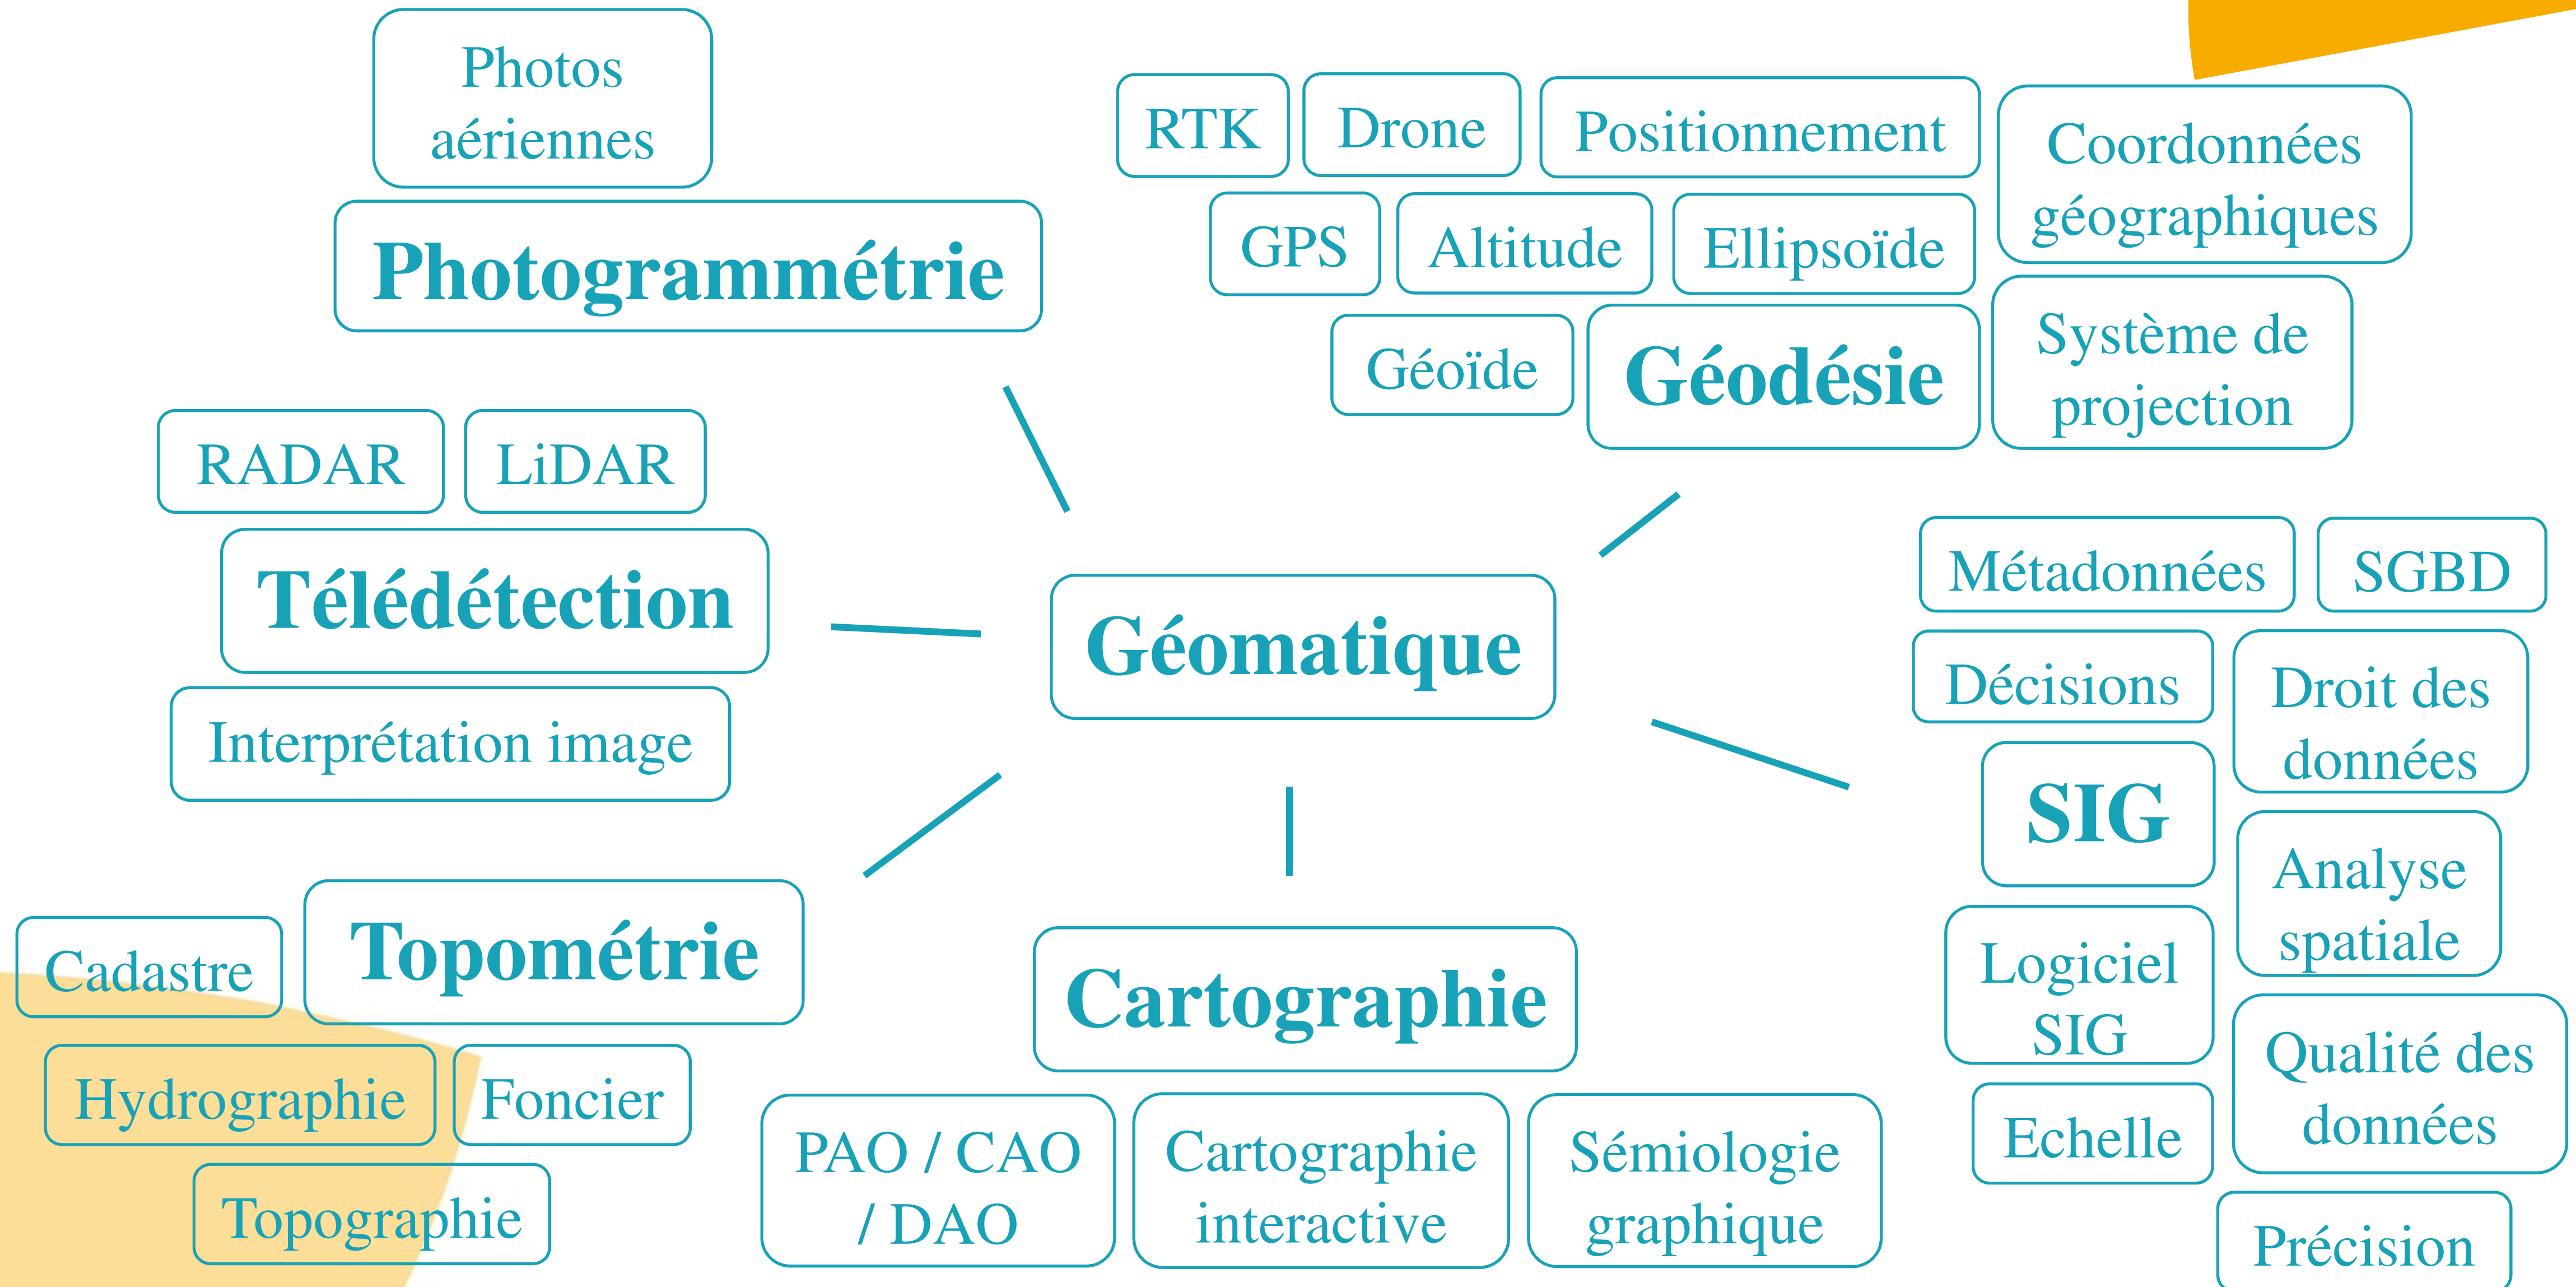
Photos aériennes

Photogrammétrie

RTK

Drone

Positionnement

Coordonnées géographiques

GPS

Altitude

Ellipsoïde

Géoïde

Géodésie

Système de projection

RADAR

LiDAR

Télédétection

Interprétation image

Géomatique

Métadonnées

SGBD

Décisions

Droit des données

SIG

Analyse spatiale

Logiciel SIG

Echelle

Qualité des données

Précision

Cadastre

Topométrie

Hydrographie

Foncier

Topographie

Cartographie

PAO / CAO / DAO

Cartographie interactive

Sémiologie graphique